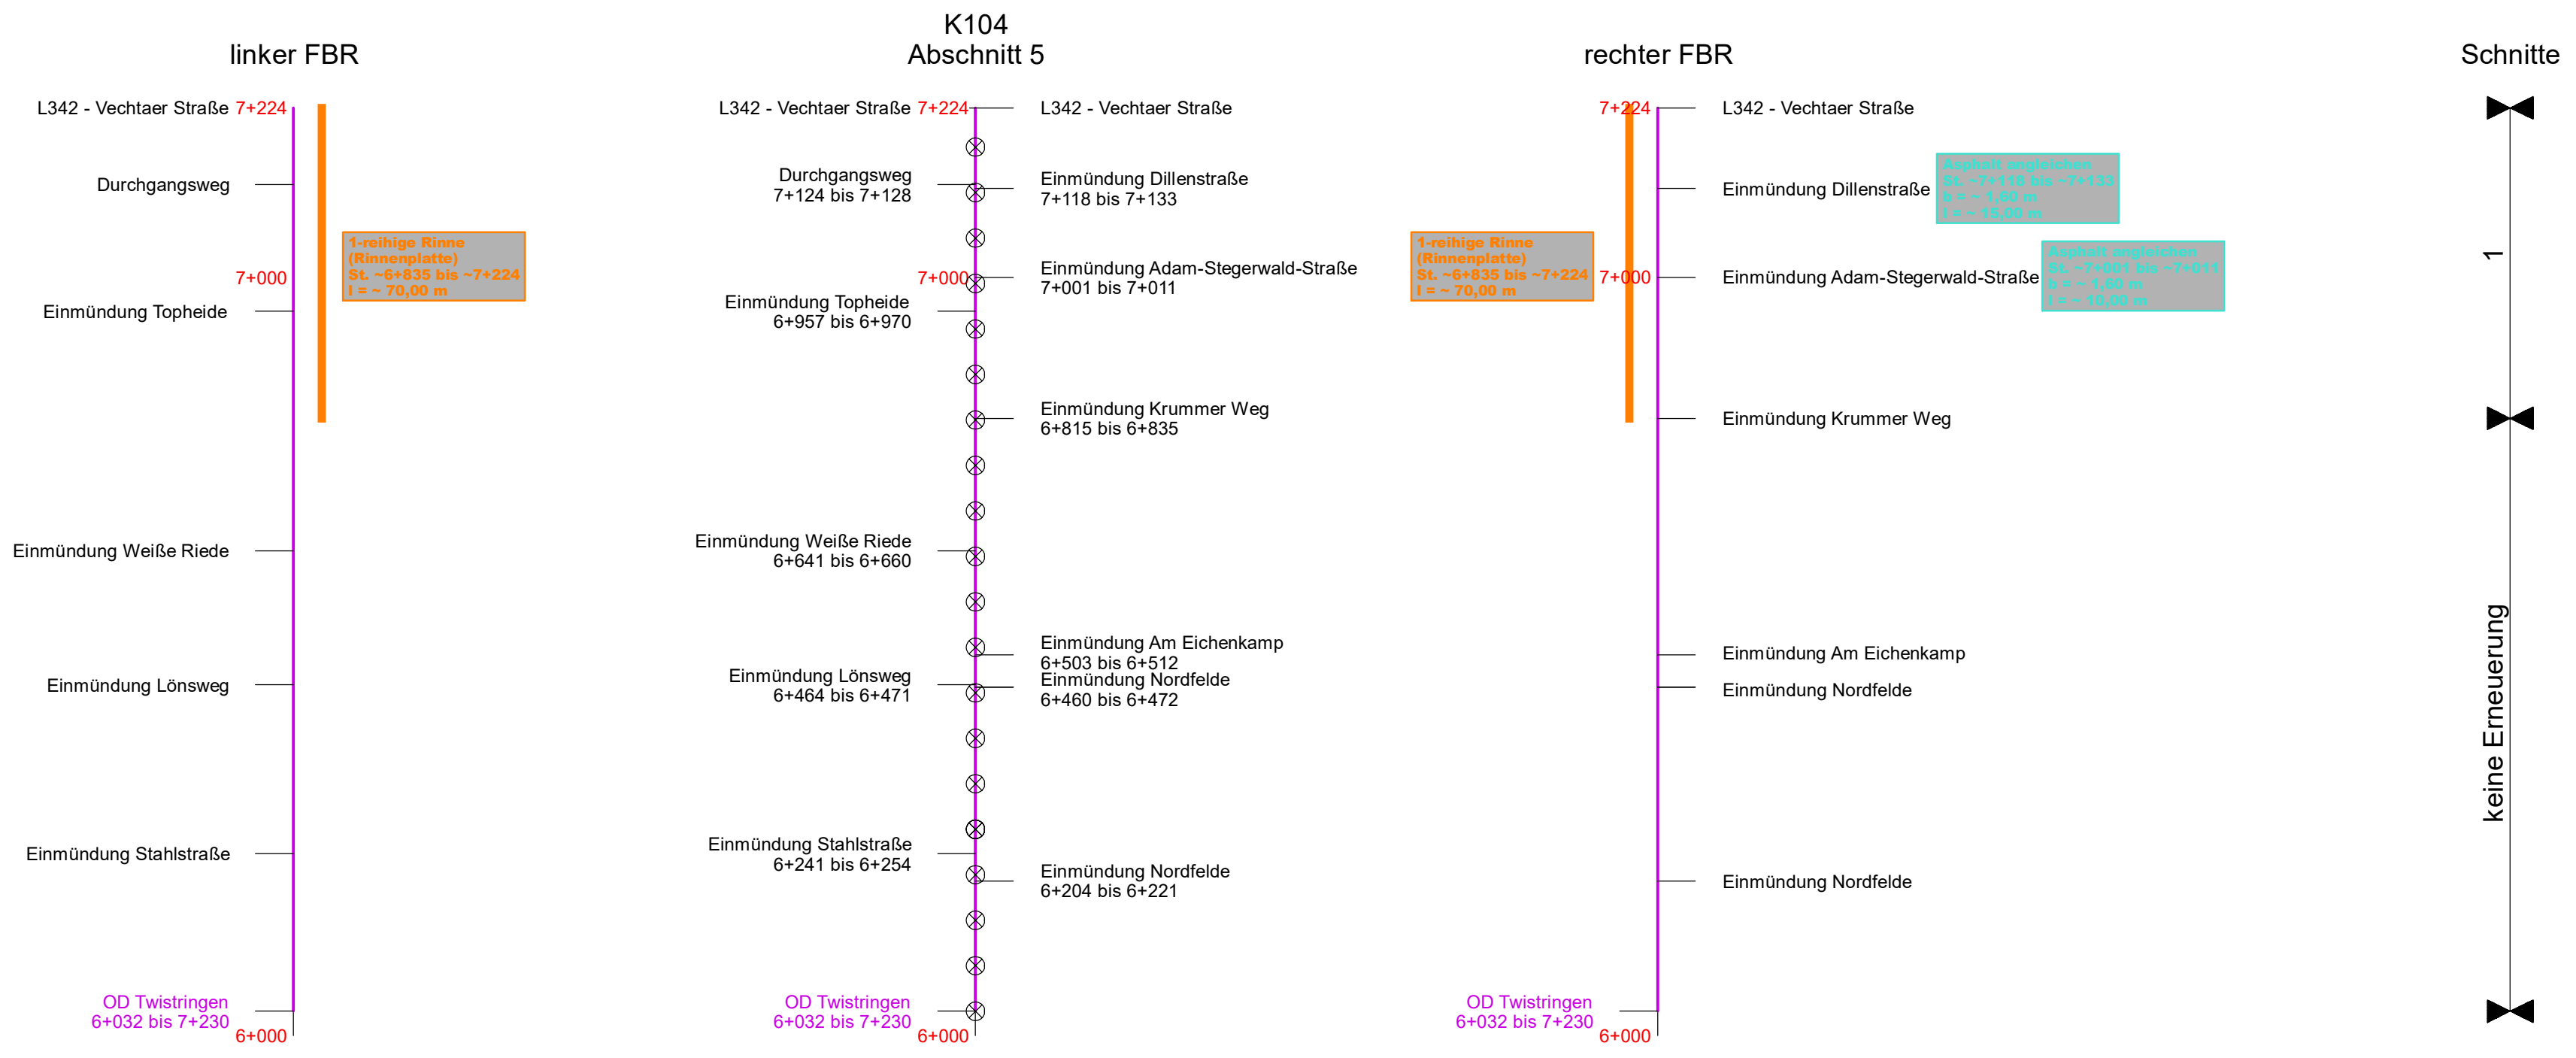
K104
Abschnitt 5

linker FBR

L342 - Vechtaer Straße 7+224
Durchgangsweg
7+000
Einmündung Topheide
1-reihige Rinne (Rinnenplatte) St. ~6+835 bis ~7+224 l = ~ 70,00 m
Einmündung Weiße Riede
Einmündung Lönsweg
Einmündung Stahlstraße
OD Twistringen
6+032 bis 7+230
6+000

L342 - Vechtaer Straße 7+224
L342 - Vechtaer Straße
Durchgangsweg
7+124 bis 7+128
Einmündung Dillenstraße
7+118 bis 7+133
7+000
Einmündung Adam-Stegerwald-Straße
7+001 bis 7+011
Einmündung Topheide
6+957 bis 6+970
Einmündung Krummer Weg
6+815 bis 6+835
Einmündung Weiße Riede
6+641 bis 6+660
Einmündung Am Eichenkamp
6+503 bis 6+512
Einmündung Lönsweg
6+464 bis 6+471
Einmündung Nordfelde
6+460 bis 6+472
Einmündung Stahlstraße
6+241 bis 6+254
Einmündung Nordfelde
6+204 bis 6+221
OD Twistringen
6+032 bis 7+230
6+000

rechter FBR

7+224
L342 - Vechtaer Straße
Einmündung Dillenstraße
Asphalt angleichen St. ~7+118 bis ~7+133 b = ~ 1,60 m l = ~ 15,00 m
1-reihige Rinne (Rinnenplatte) St. ~6+835 bis ~7+224 l = ~ 70,00 m
7+000
Einmündung Adam-Stegerwald-Straße
Asphalt angleichen St. ~7+001 bis ~7+011 b = ~ 1,60 m l = ~ 10,00 m
Einmündung Krummer Weg
Einmündung Am Eichenkamp
Einmündung Nordfelde
Einmündung Nordfelde
OD Twistringen
6+032 bis 7+230
6+000

Schnitte
1
keine Erneuerung